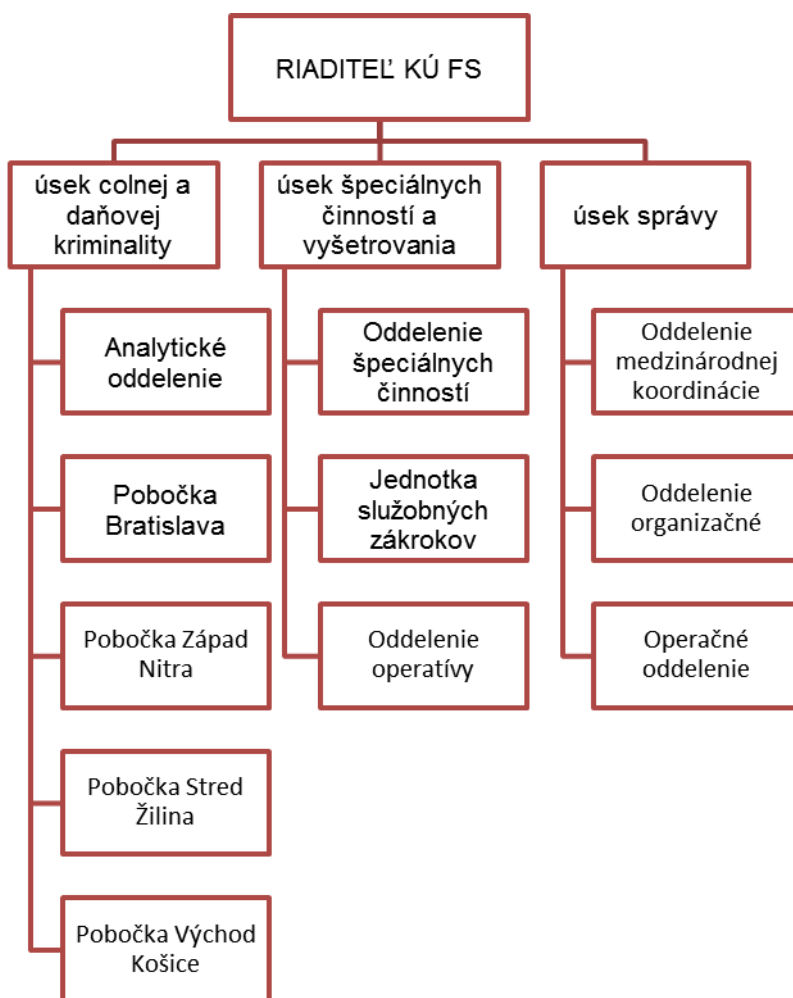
RIADITEĽ KÚ FS

úsek colnej a daňovej kriminality

úsek špeciálnych činností a vyšetrovania

úsek správy

Analytické oddelenie

Pobočka Bratislava

Pobočka Západ Nitra

Pobočka Stred Žilina

Pobočka Východ Košice

Oddelenie špeciálnych činností

Jednotka služobných zákrokov

Oddelenie operatívy

Oddelenie medzinárodnej koordinácie

Oddelenie organizačné

Operačné oddelenie